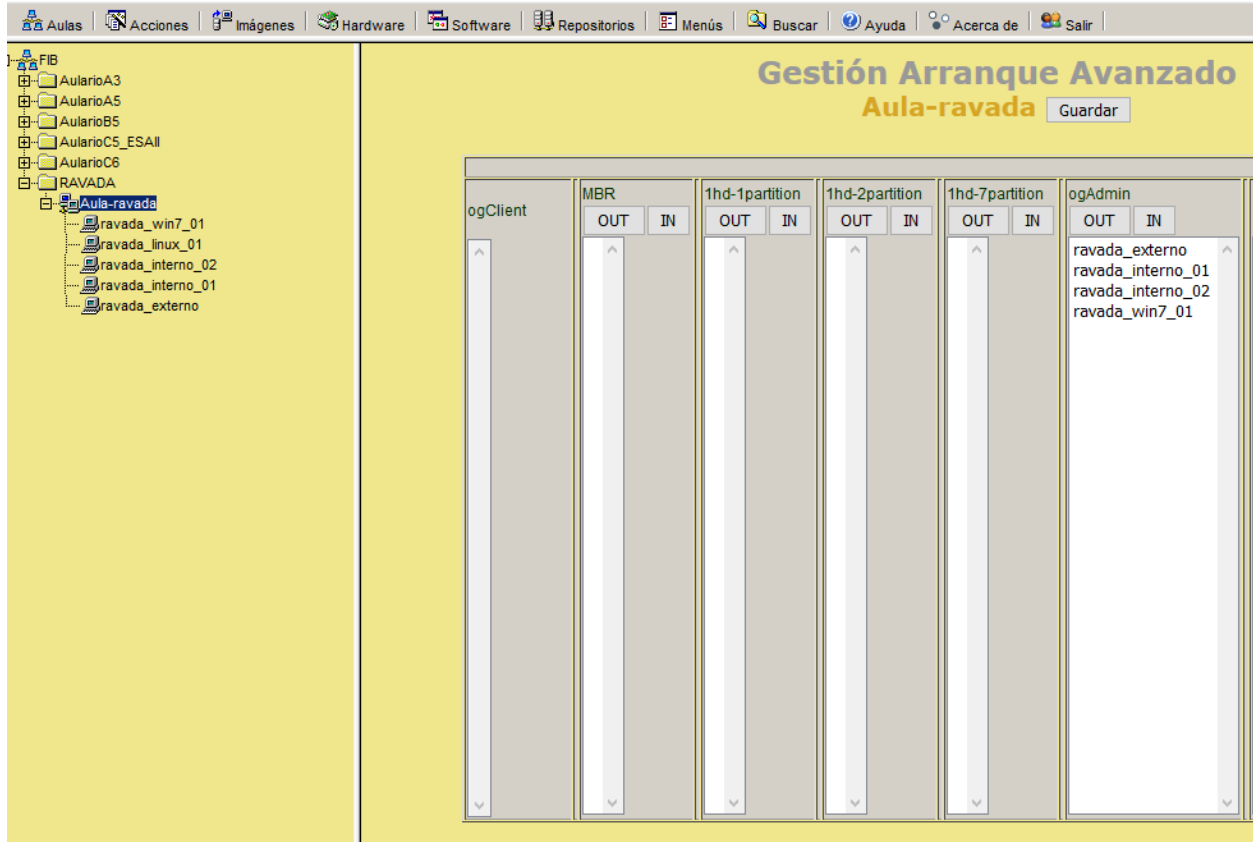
Aulas | Acciones | Imágenes | Hardware | Software | Repositorios | Menús | Buscar | Ayuda | Acerca de | Salir

FIB
AularioA3
AularioA5
AularioB5
AularioC5_ESAII
AularioC6
RAVADA
Aula-ravada
ravada_win7_01
ravada_linux_01
ravada_interno_02
ravada_interno_01
ravada_externo

Gestión Arranque Avanzado
Aula-ravada Guardar

| ogClient | MBR | 1hd-1partition | 1hd-2partition | 1hd-7partition | ogAdmin |
|---|---|---|---|---|---|
| | OUT IN | OUT IN | OUT IN | OUT IN | OUT IN |
| | | | | | ravada_externo<br>ravada_interno_01<br>ravada_interno_02<br>ravada_win7_01 |